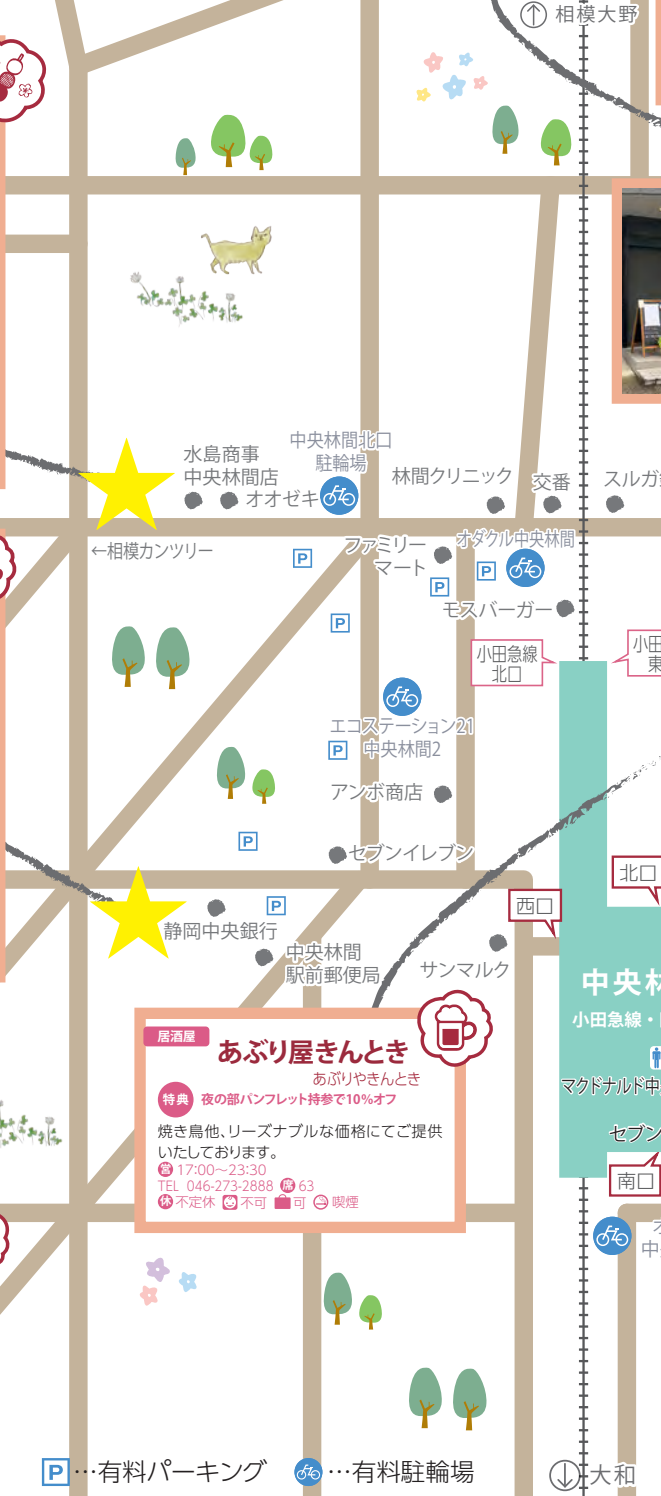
相模大野

水島商事
中央林間店
オオゼキ
中央林間北口
駐輪場
林間クリニック
交番
スルガ

←相模カンツリー
ファミリーマート
オダクル中央林間
モスバーガー
P
P
P
P
小田急線
北口
小田
東

エコステーション21
中央林間2
P
アンボ商店
P
セブンイレブン
北口
P
西口
静岡中央銀行
中央林間
駅前郵便局
サンマルク
中央林
小田急線・

居酒屋
あぶり屋きんとき
あぶりやきんとき
特典 夜の部パンフレット持参で10%オフ
焼き鳥他、リーズナブルな価格にてご提供いたしております。
営 17:00～23:30
TEL 046-273-2888 席 63
休 不定休 不可 可 喫煙

マクドナルド中
セブン
南口
中

P …有料パーキング …有料駐輪場
大和